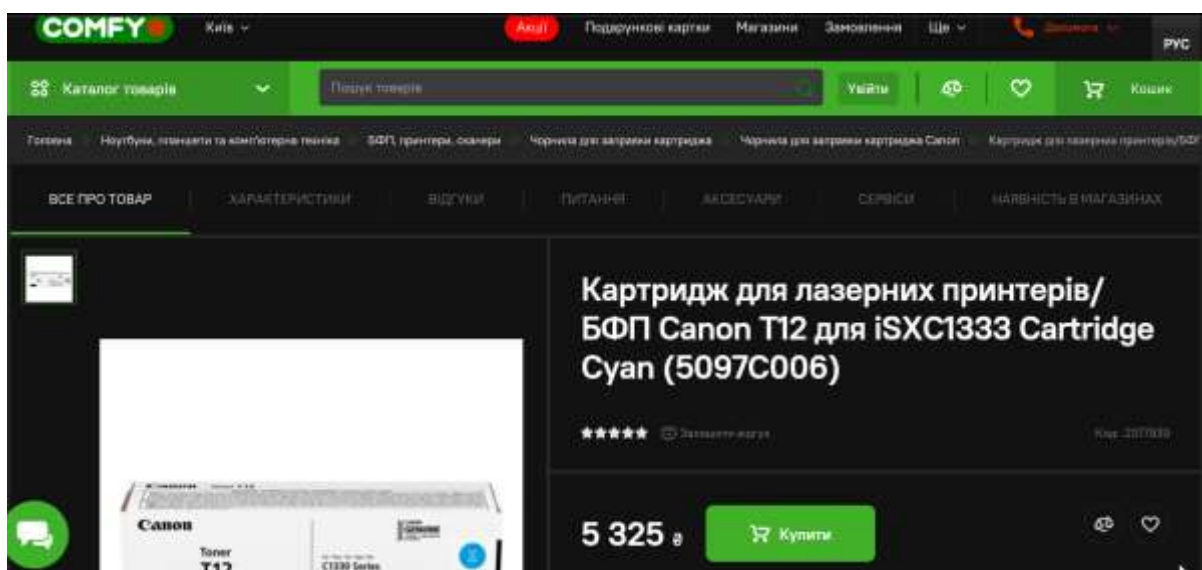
COMFY Київ Акції Подарункові картки Магазини Замовлення Ще Допомога РУС

Каталог товарів Пошук товарів Увійти Кошик

Головна Ноутбуки, планшети та комп'ютерна техніка БФП, принтери, сканери Чорнила для заправки картриджа Чорнила для заправки картриджа Canon Картриджі для лазерних принтерів/БФП

ВСЕ ПРО ТОВАР ХАРАКТЕРИСТИКИ ВІДГУКИ ПИТАННЯ АКСЕСУАРИ СЕРВІСИ НАЯВНІСТЬ В МАГАЗИНАХ

Картридж для лазерних принтерів/БФП Canon T12 для iSXC1333 Cartridge Cyan (5097C006)

Залишити відгук Код: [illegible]

5 325 ₴ Купити

Canon Toner T12 C1330 Series